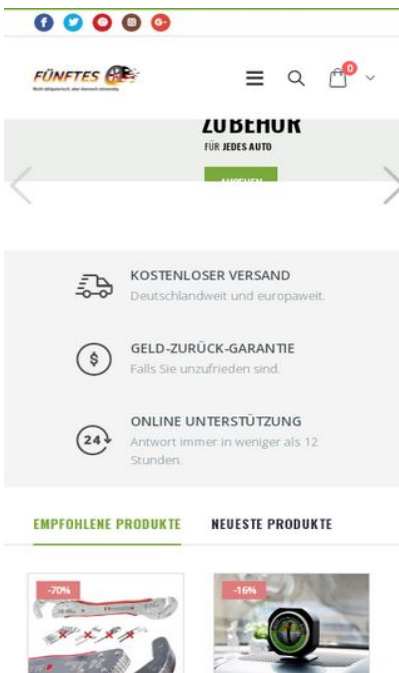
FÜNFETES

0

ZUBEHÖR
FÜR JEDES AUTO

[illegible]

KOSTENLOSER VERSAND
Deutschlandweit und europaweit.

GELD-ZURÜCK-GARANTIE
Falls Sie unzufrieden sind.

ONLINE UNTERSTÜTZUNG
Antwort immer in weniger als 12 Stunden.

EMPFOHLENE PRODUKTE

NEUESTE PRODUKTE

-70%

-16%